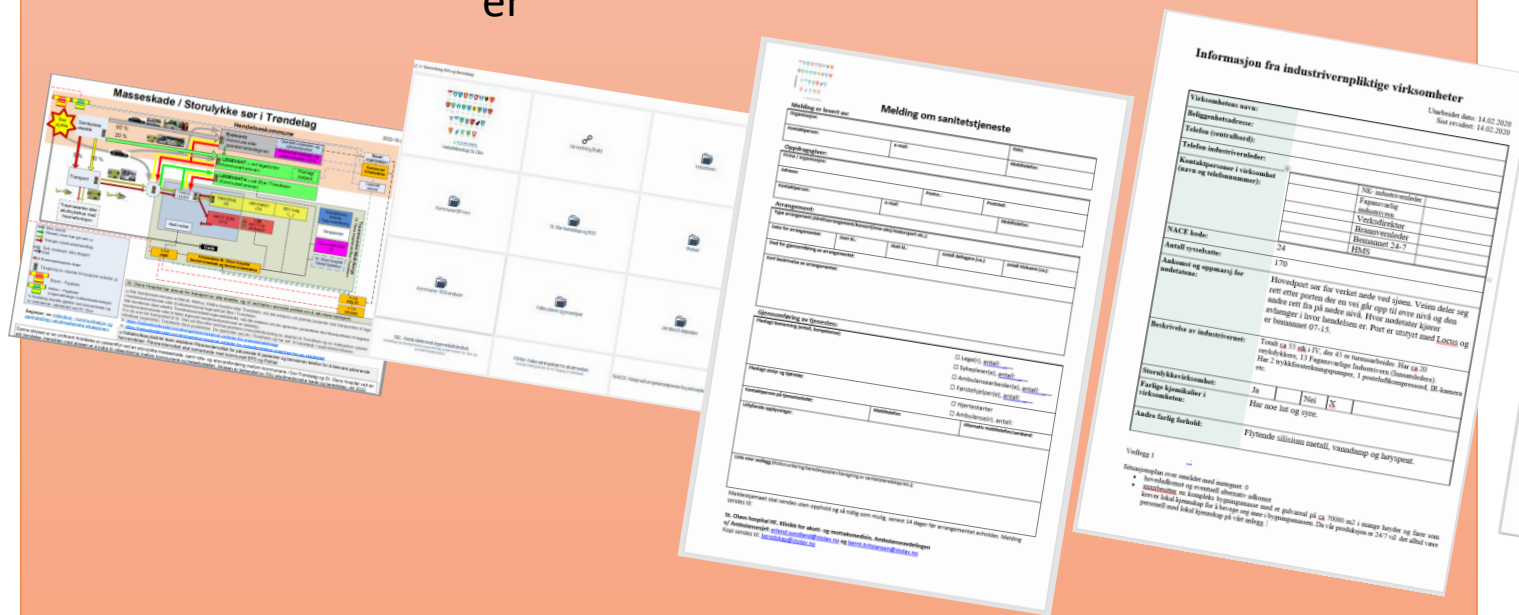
er

Masseskade / Storulykke sør i Trøndelag

Hendelseskommune

Melding om sanitetstjeneste

Melding er levert av:
Organisasjon:
Kontaktperson:
e-mail:
Dato:
Oppdragsgiver:
Firma / organisasjon:
Mobiltelefon:
Adresse:
Kontaktperson:
Postnr.:
e-mail:
Poststed:
Arrangement:
Type arrangement
Dato for arrangement:
Start kl.:
Slutt kl.:
Antall deltagere (ca.):
Antall tilskuere (ca.):
Kort beskrivelse av arrangementet:
Gjennomføring av tjenesten:
☐ Lege(r), antall:
☐ Sykepleier(e), antall:
☐ Ambulansearbeider(e), antall:
☐ Førstehjelper(e), antall:
☐ Hjertestarter
☐ Ambulanse(r), antall:
Kontaktperson på tjenestestedet:
Mobiltelefon:
Utfyllende opplysninger:

St. Olavs hospital HF, Klinikk for akutt- og mottaksmedisin, Ambulanseavdelingen

Informasjon fra industrivernpliktige virksomheter

Utarbeidet dato: 14.02.2020
Sist revidert: 14.02.2020

| Virksomhetens navn: | |
|---|---|
| Beliggenhetsadresse: | |
| Telefon (sentralbord): | |
| Telefon industrivernleder: | |
| Kontaktpersoner i virksomhet (navn og telefonnummer): | NK industrivernleder / Fagansvarlig industrivern / Verksdirektør / Brannvernleder / Bemannet 24-7 / HMS |
| NACE kode: | 24 |
| Antall tysselsatte: | 170 |
| Ankomst og oppmarsj for nødetatene: | Hovedport sør for verket nede ved sjøen. Veien deler seg rett etter porten der en vei går opp til øvre nivå og den andre rett fra på nedre nivå. Hvor nødetater kjører avhenger i hvor hendelsen er. Port er utstyrt med Locus og er benummet 07-15. |
| Beskrivelse av industrivernet: | Totalt ca 55 stk i IV, der 45 er turnusarbeider. Har ca 20 røykdykkere, 13 Fagansvarlige Industrivern (Innsatsledere). Har 2 trykkforsterkningspumper, 1 pustelufkompressor, IR-kamera etc. |
| Storulykkevirksomhet: | Ja / Nei / X |
| Farlige kjemikalier i virksomheten: | Har noe lut og syre. |
| Andre farlig forhold: | Flytende silisium metall, vanndamp og høyspent. |

Vedlegg 1